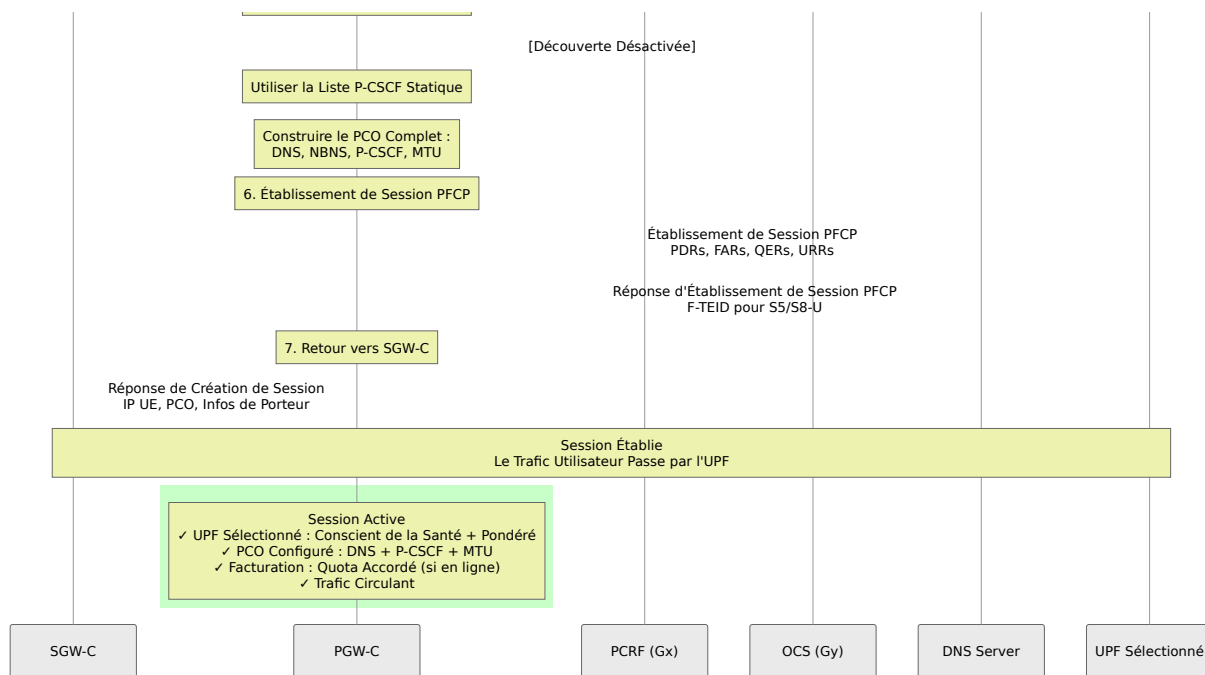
[Découverte Désactivée]

Utiliser la Liste P-CSCF Statique

Construire le PCO Complet :
DNS, NBNS, P-CSCF, MTU

6. Établissement de Session PFCP

Établissement de Session PFCP
PDRs, FARs, QERs, URRs

Réponse d'Établissement de Session PFCP
F-TEID pour S5/S8-U

7. Retour vers SGW-C

Réponse de Création de Session
IP UE, PCO, Infos de Porteur

Session Établie
Le Trafic Utilisateur Passe par l'UPF

Session Active
✓ UPF Sélectionné : Conscient de la Santé + Pondéré
✓ PCO Configuré : DNS + P-CSCF + MTU
✓ Facturation : Quota Accordé (si en ligne)
✓ Trafic Circulant

SGW-C

PGW-C

PCRF (Gx)

OCS (Gy)

DNS Server

UPF Sélectionné